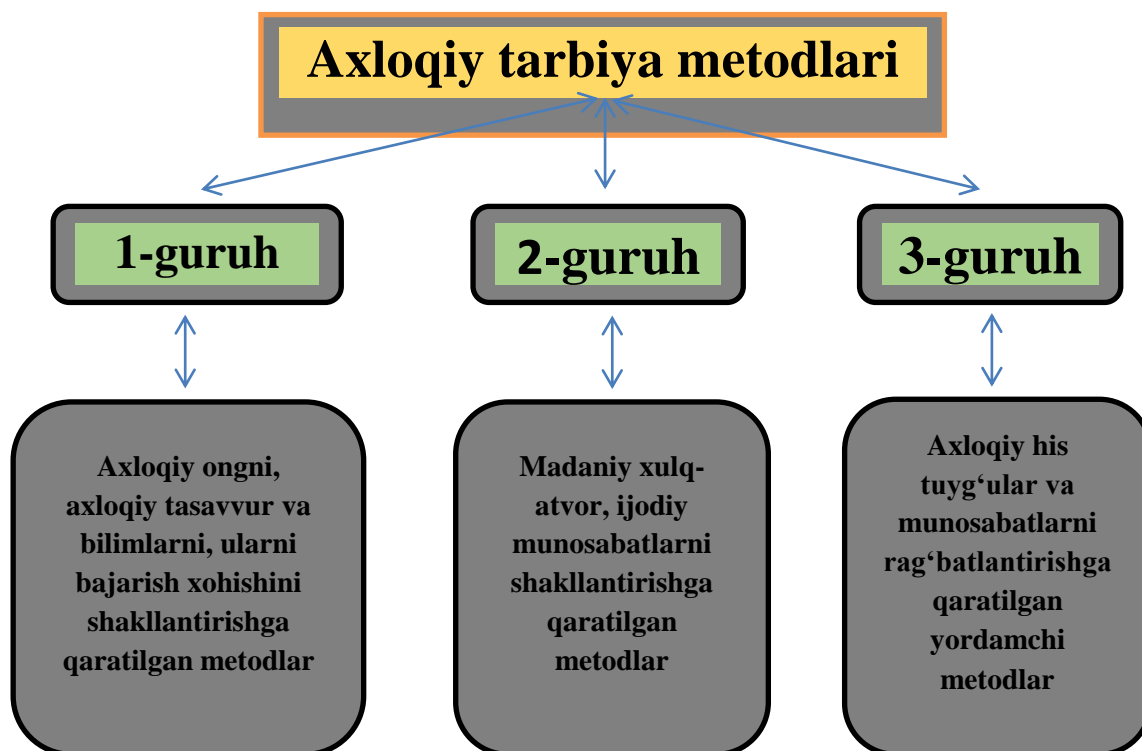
Axloqiy tarbiya metodlari

1-guruh

2-guruh

3-guruh

Axloqiy ongni, axloqiy tasavvur va bilimlarni, ularni bajarish xohishini shakllantirishga qaratilgan metodlar

Madaniy xulq-atvor, ijodiy munosabatlarni shakllantirishga qaratilgan metodlar

Axloqiy his tuyg‘ular va munosabatlarni rag‘batlantirishga qaratilgan yordamchi metodlar